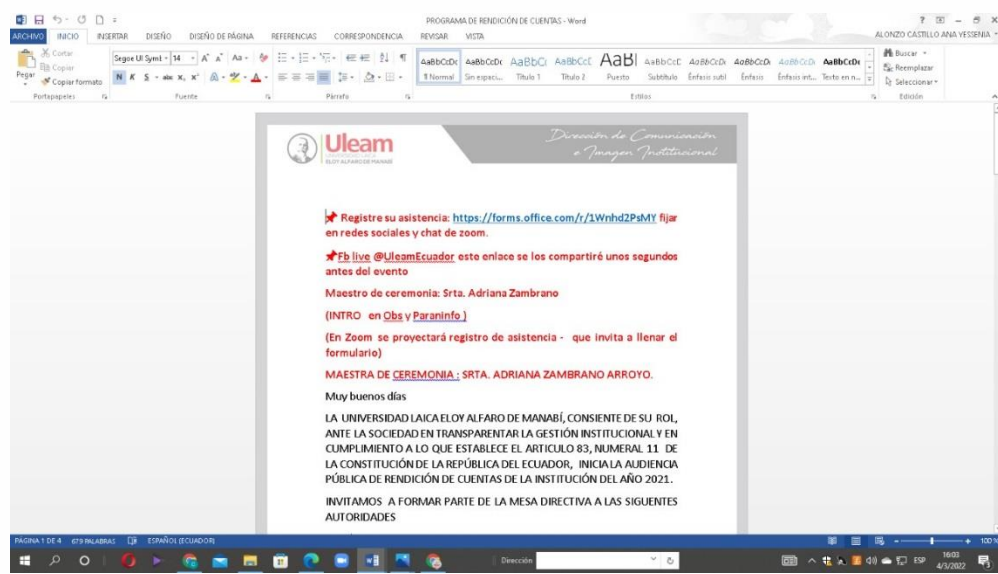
PROGRAMA DE RENDICIÓN DE CUENTAS - Word

ALONZO CASTILLO ANA YESSENIA

ARCHIVO INICIO INSERTAR DISEÑO DISEÑO DE PÁGINA REFERENCIAS CORRESPONDENCIA REVISAR VISTA

Cortar
Copiar
Pegar
Copiar formato
Portapapeles

Segoe UI Symb 14
Fuente

Párrafo

AaBbCcDc AaBbCcDc AaBbCc AaBbCcC AaBl AaBbCcC AaBbCcDc AaBbCcDc AaBbCcDc AaBbCcDc
¶ Normal Sin espaci... Título 1 Título 2 Puesto Subtítulo Énfasis sutil Énfasis Énfasis int... Texto en n...
Estilos

Buscar
Reemplazar
Seleccionar
Edición

Uleam
ELOY ALFARO DE MANABÍ

Dirección de Comunicación e Imagen Institucional

Registre su asistencia: https://forms.office.com/r/1Wnhd2PsMY fijar en redes sociales y chat de zoom.

Fb live @UleamEcuador este enlace se los compartiré unos segundos antes del evento

Maestro de ceremonia: Srta. Adriana Zambrano

(INTRO en Obs y Paraninfo )

(En Zoom se proyectará registro de asistencia - que invita a llenar el formulario)

MAESTRA DE CEREMONIA : SRTA. ADRIANA ZAMBRANO ARROYO.

Muy buenos días

LA UNIVERSIDAD LAICA ELOY ALFARO DE MANABÍ, CONSIENTE DE SU ROL, ANTE LA SOCIEDAD EN TRANSPARENTAR LA GESTIÓN INSTITUCIONAL Y EN CUMPLIMIENTO A LO QUE ESTABLECE EL ARTICULO 83, NUMERAL 11 DE LA CONSTITUCIÓN DE LA REPÚBLICA DEL ECUADOR, INICIA LA AUDIENCIA PÚBLICA DE RENDICIÓN DE CUENTAS DE LA INSTITUCIÓN DEL AÑO 2021.

INVITAMOS A FORMAR PARTE DE LA MESA DIRECTIVA A LAS SIGUENTES AUTORIDADES

PÁGINA 1 DE 4 678 PALABRAS ESPAÑOL (ECUADOR)

100 %

Dirección

ESP 16:03 4/3/2022